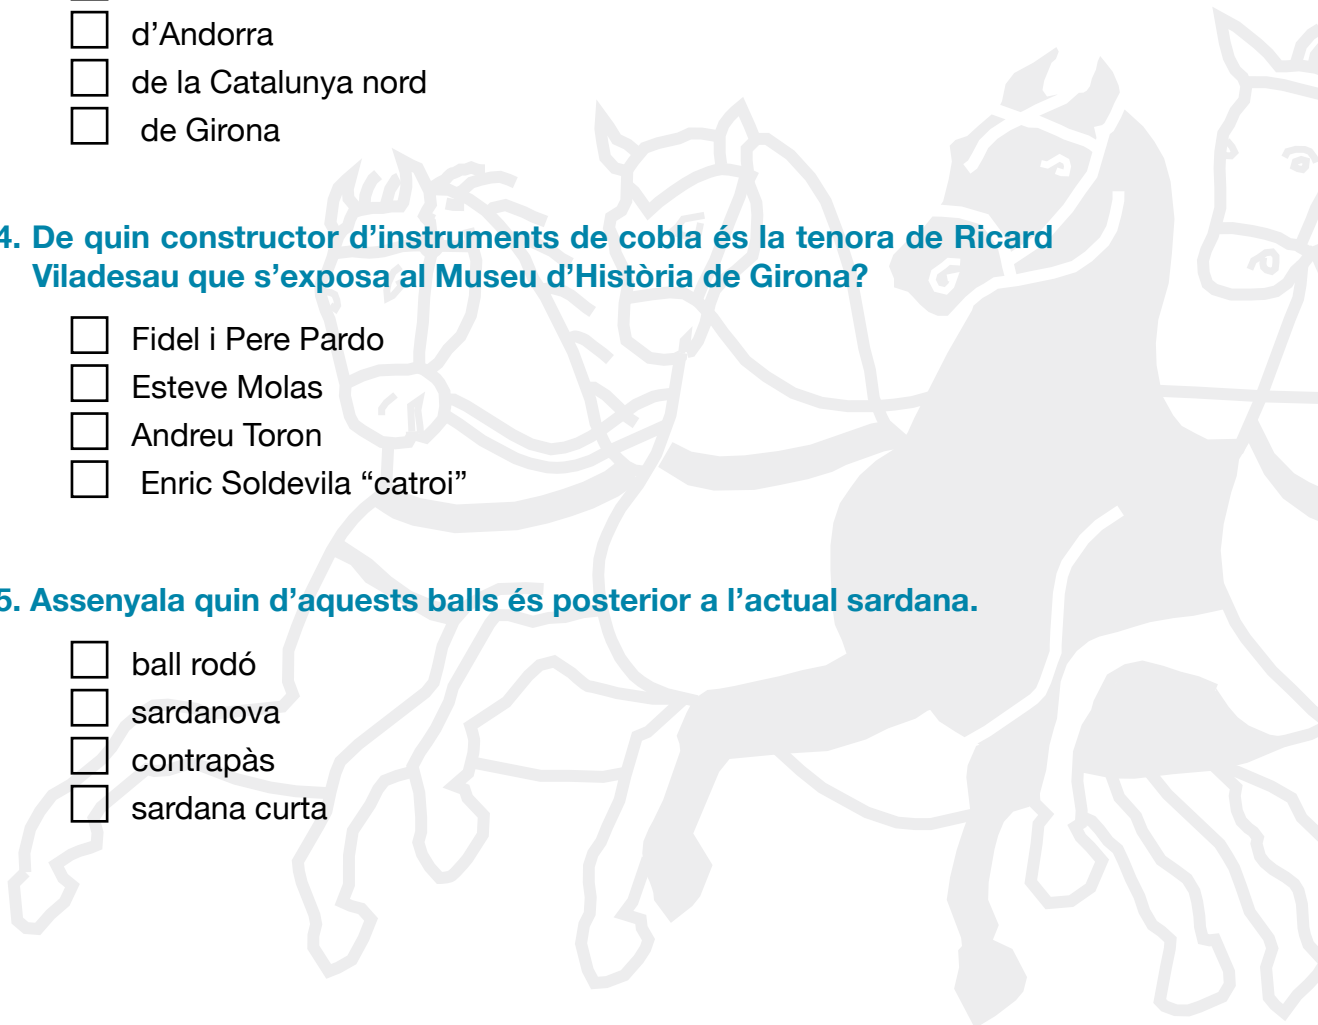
☐ d’Andorra
☐ de la Catalunya nord
☐ de Girona

4. De quin constructor d’instruments de cobla és la tenora de Ricard Viladesau que s’exposa al Museu d’Història de Girona?

☐ Fidel i Pere Pardo
☐ Esteve Molas
☐ Andreu Toron
☐ Enric Soldevila “catroi”

5. Assenyala quin d’aquests balls és posterior a l’actual sardana.

☐ ball rodó
☐ sardanova
☐ contrapàs
☐ sardana curta